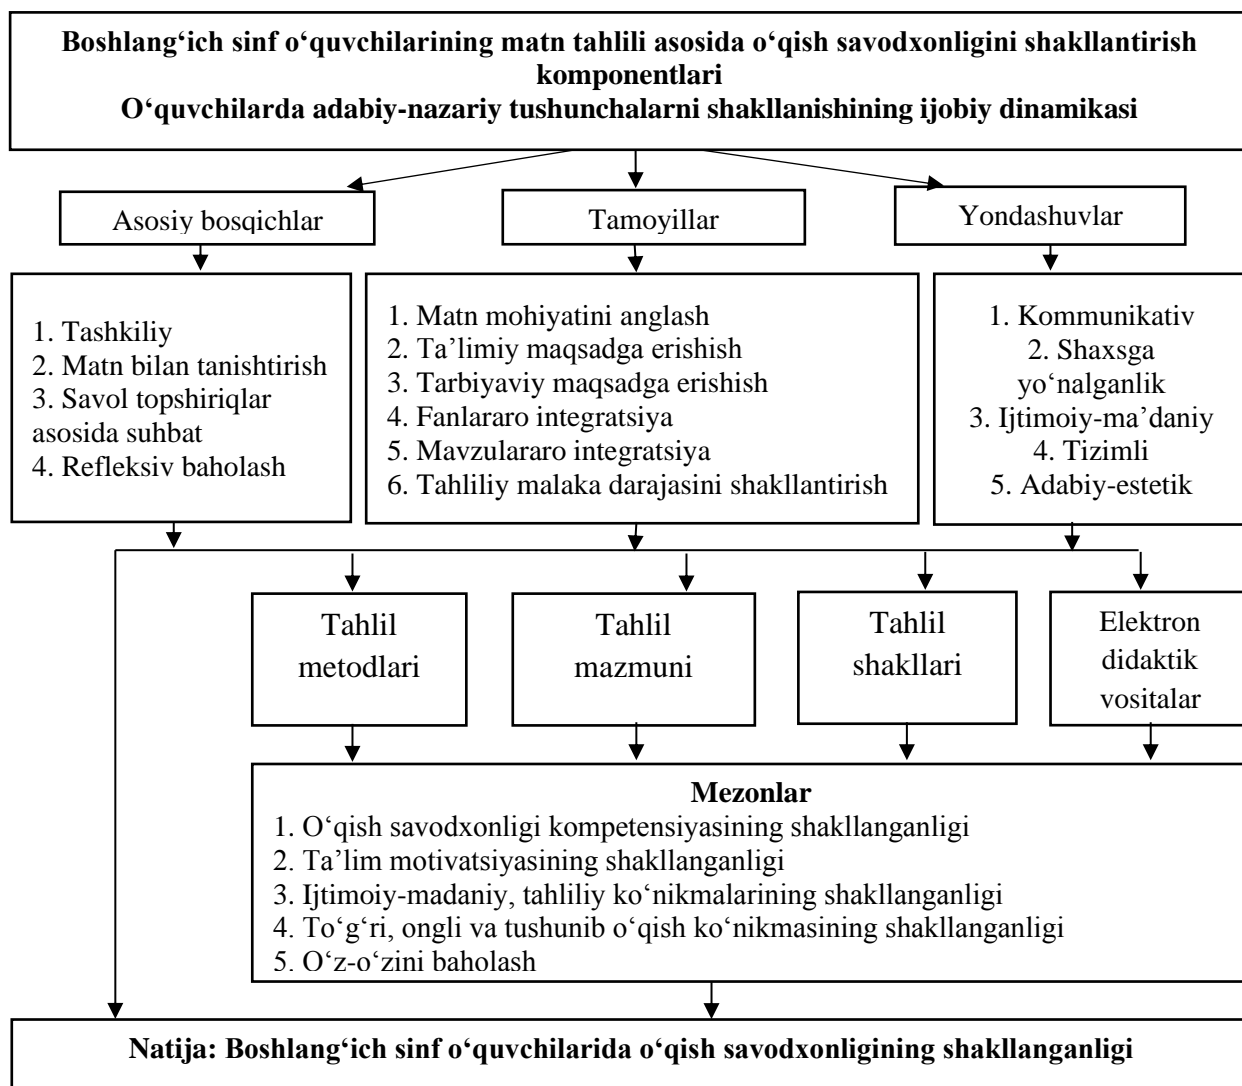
**Boshlang‘ich sinf o‘quvchilarining matn tahlili asosida o‘qish savodxonligini shakllantirish komponentlari**
**O‘quvchilarda adabiy-nazariy tushunchalarni shakllanishining ijobiy dinamikasi**

Asosiy bosqichlar

Tamoyillar

Yondashuvlar

1. Tashkiliy
2. Matn bilan tanishtirish
3. Savol topshiriqlar asosida suhbat
4. Refleksiv baholash

1. Matn mohiyatini anglash
2. Ta’limiy maqsadga erishish
3. Tarbiyaviy maqsadga erishish
4. Fanlararo integratsiya
5. Mavzulararo integratsiya
6. Tahliliy malaka darajasini shakllantirish

1. Kommunikativ
2. Shaxsga yo‘nalganlik
3. Ijtimoiy-ma’daniy
4. Tizimli
5. Adabiy-estetik

Tahlil metodlari

Tahlil mazmuni

Tahlil shakllari

Elektron didaktik vositalar

**Mezonlar**
1. O‘qish savodxonligi kompetensiyasining shakllanganligi
2. Ta’lim motivatsiyasining shakllanganligi
3. Ijtimoiy-madaniy, tahliliy ko‘nikmalarining shakllanganligi
4. To‘g‘ri, ongli va tushunib o‘qish ko‘nikmasining shakllanganligi
5. O‘z-o‘zini baholash

**Natija: Boshlang‘ich sinf o‘quvchilarida o‘qish savodxonligining shakllanganligi**